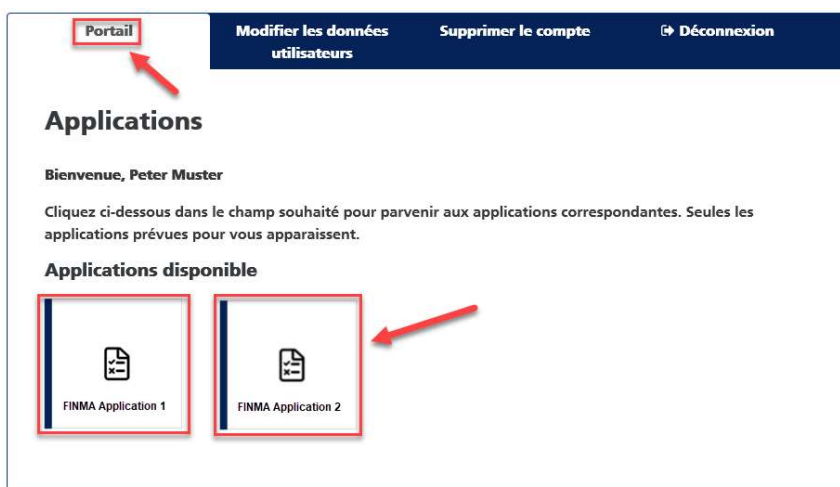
Portail
Modifier les données utilisateurs
Supprimer le compte
Déconnexion

Applications

Bienvenue, Peter Muster

Cliquez ci-dessous dans le champ souhaité pour parvenir aux applications correspondantes. Seules les applications prévues pour vous apparaissent.

Applications disponible

FINMA Application 1

FINMA Application 2